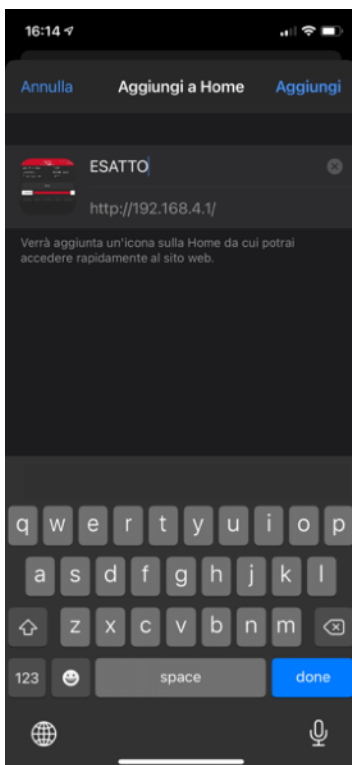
16:14

Annulla Aggiungi a Home Aggiungi

ESATTO

http://192.168.4.1/

Verrà aggiunta un'icona sulla Home da cui potrai accedere rapidamente al sito web.

q w e r t y u i o p
a s d f g h j k l
z x c v b n m
123 space done